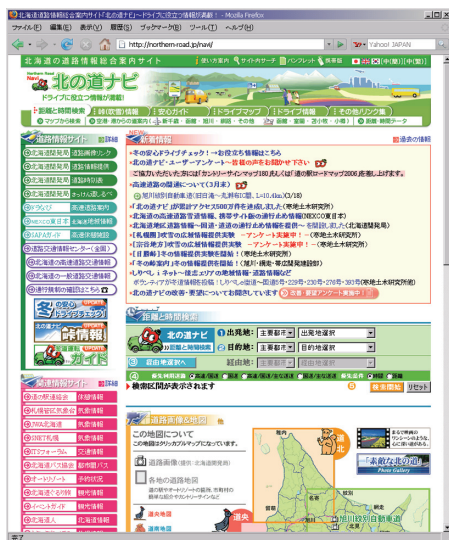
北海道道路情報総合案内サイト「北の道ナビ」～ドライブに役立つ道路情報が満載！ - Mozilla Firefox

ファイル(F) 編集(E) 表示(V) 履歴(S) ブックマーク(B) ツール(T) ヘルプ(H)

http://northern-road.jp/navi/

Yahoo! JAPAN

北海道の道路情報総合案内サイト

北の道ナビ

ドライブに役立つ情報が満載！

距離と時間検索 | 峠(雪道)情報 | 安心ガイド | ドライブマップ | ドライブ情報 | その他リンク集

道路情報サイト

新着情報

過去の情報

・冬の安心ドライブチェック！一お役立ち情報はこちら

・北の道ナビ・ユーザーアンケート～皆様の声をお聞かせ下さい

・高速道路の開通について(3月末)

・北海道の高速道路冬期通行止めの情報

・北海道地区道路情報～国道・道道の通行止め情報を提供中

・北の道ナビの改修・更新についてお知らせしています

距離と時間検索

北の道ナビ

出発地： 主要都市 出発地選択

目的地： 主要都市 目的地選択

経由地へ

経由地：

検索区間が表示されます

検索開始 リセット

道路画像情報

この地図について

道路画像

各地の道路地図

「素顔な北の道」
Photo Gallery

関連情報サイト

完了